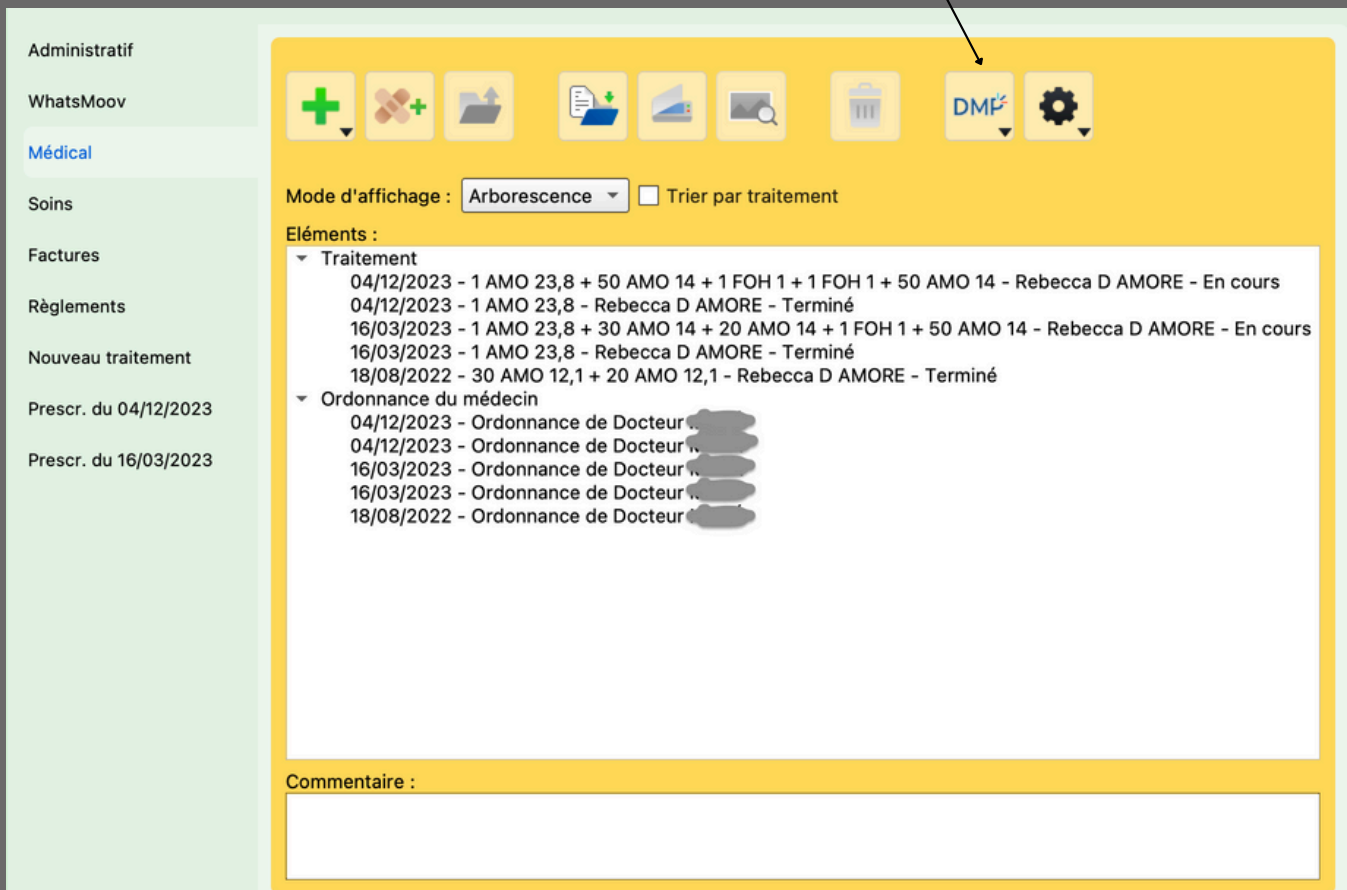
Administratif

WhatsMoov

Médical

Soins

Factures

Règlements

Nouveau traitement

Prescr. du 04/12/2023

Prescr. du 16/03/2023

DMP

Mode d'affichage : Arborescence
Trier par traitement

Eléments :

Traitement
04/12/2023 - 1 AMO 23,8 + 50 AMO 14 + 1 FOH 1 + 1 FOH 1 + 50 AMO 14 - Rebecca D AMORE - En cours
04/12/2023 - 1 AMO 23,8 - Rebecca D AMORE - Terminé
16/03/2023 - 1 AMO 23,8 + 30 AMO 14 + 20 AMO 14 + 1 FOH 1 + 50 AMO 14 - Rebecca D AMORE - En cours
16/03/2023 - 1 AMO 23,8 - Rebecca D AMORE - Terminé
18/08/2022 - 30 AMO 12,1 + 20 AMO 12,1 - Rebecca D AMORE - Terminé
Ordonnance du médecin
04/12/2023 - Ordonnance de Docteur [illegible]
04/12/2023 - Ordonnance de Docteur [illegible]
16/03/2023 - Ordonnance de Docteur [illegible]
16/03/2023 - Ordonnance de Docteur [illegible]
18/08/2022 - Ordonnance de Docteur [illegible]

Commentaire :